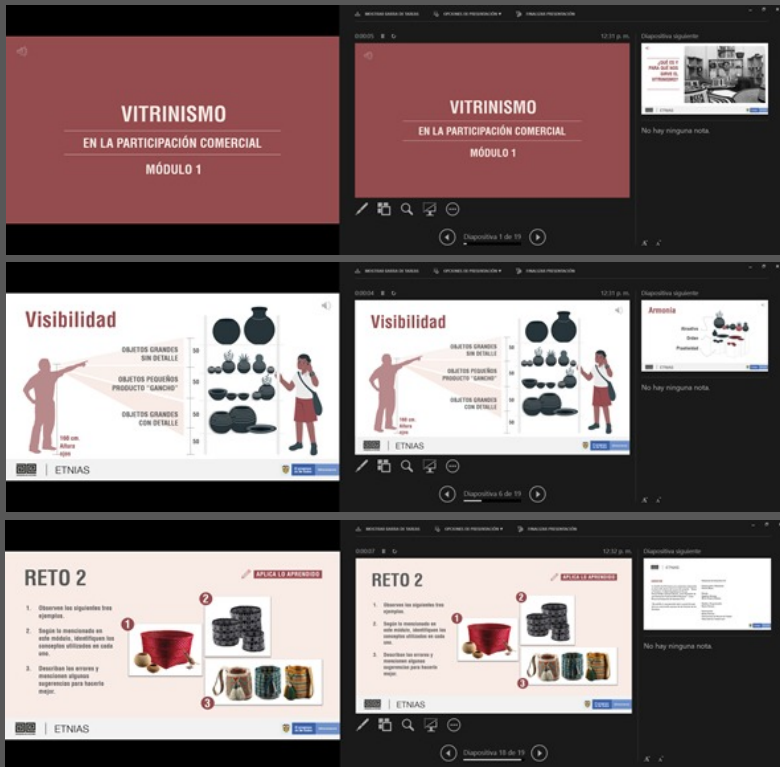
VITRINISMO
EN LA PARTICIPACIÓN COMERCIAL
MÓDULO 1

MOSTRAR BARRA DE TAREAS   OPCIONES DE PRESENTACIÓN   FINALIZAR PRESENTACIÓN

0:00:05   12:31 p. m.

VITRINISMO
EN LA PARTICIPACIÓN COMERCIAL
MÓDULO 1

Diapositiva siguiente

¿QUÉ ES Y PARA QUÉ NOS SIRVE EL VITRINISMO?

ETNIAS

No hay ninguna nota.

Diapositiva 1 de 19

Visibilidad

OBJETOS GRANDES SIN DETALLE
OBJETOS PEQUEÑOS PRODUCTO "GANCHO"
OBJETOS GRANDES CON DETALLE

50
50
50
50

160 cm. Altura ojos

ETNIAS

MOSTRAR BARRA DE TAREAS   OPCIONES DE PRESENTACIÓN   FINALIZAR PRESENTACIÓN

0:00:04   12:31 p. m.

Visibilidad

OBJETOS GRANDES SIN DETALLE
OBJETOS PEQUEÑOS PRODUCTO "GANCHO"
OBJETOS GRANDES CON DETALLE

160 cm. Altura ojos

ETNIAS

Diapositiva siguiente

Armonía

Ritmo
Orden
Proximidad

No hay ninguna nota.

Diapositiva 6 de 19

RETO 2

APLICA LO APRENDIDO

1. Observen los siguientes tres ejemplos.
2. Según lo mencionado en este módulo, identifiquen los conceptos utilizados en cada uno.
3. Describan los errores y mencionen algunas sugerencias para hacerlo mejor.

1
2
3

ETNIAS

MOSTRAR BARRA DE TAREAS   OPCIONES DE PRESENTACIÓN   FINALIZAR PRESENTACIÓN

0:00:07   12:32 p. m.

RETO 2

APLICA LO APRENDIDO

1. Observen los siguientes tres ejemplos.
2. Según lo mencionado en este módulo, identifiquen los conceptos utilizados en cada uno.
3. Describan los errores y mencionen algunas sugerencias para hacerlo mejor.

1
2
3

ETNIAS

Diapositiva siguiente

ETNIAS

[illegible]

No hay ninguna nota.

Diapositiva 18 de 19